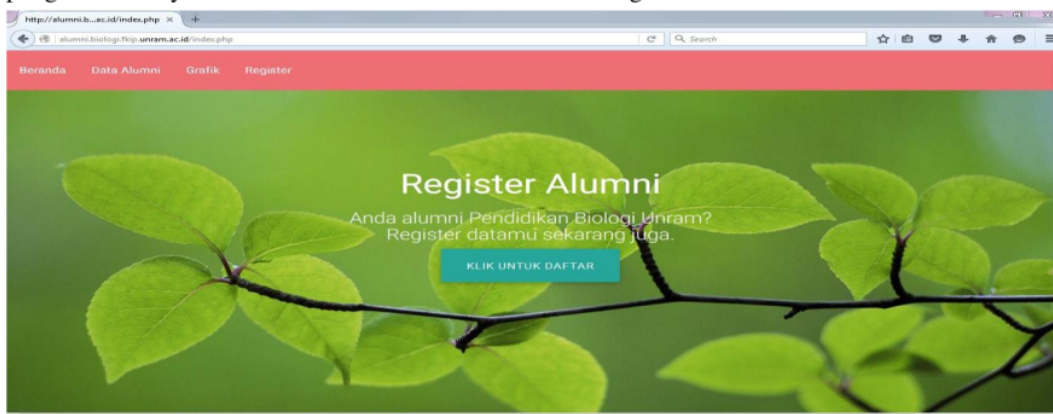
http://alumni.b...ec.id/index.php ×

alumni.biologi.fkip.unram.ac.id/index.php

Search

Beranda Data Alumni Grafik Register

Register Alumni

Anda alumni Pendidikan Biologi Unram? Register datamu sekarang juga.

KLIK UNTUK DAFTAR